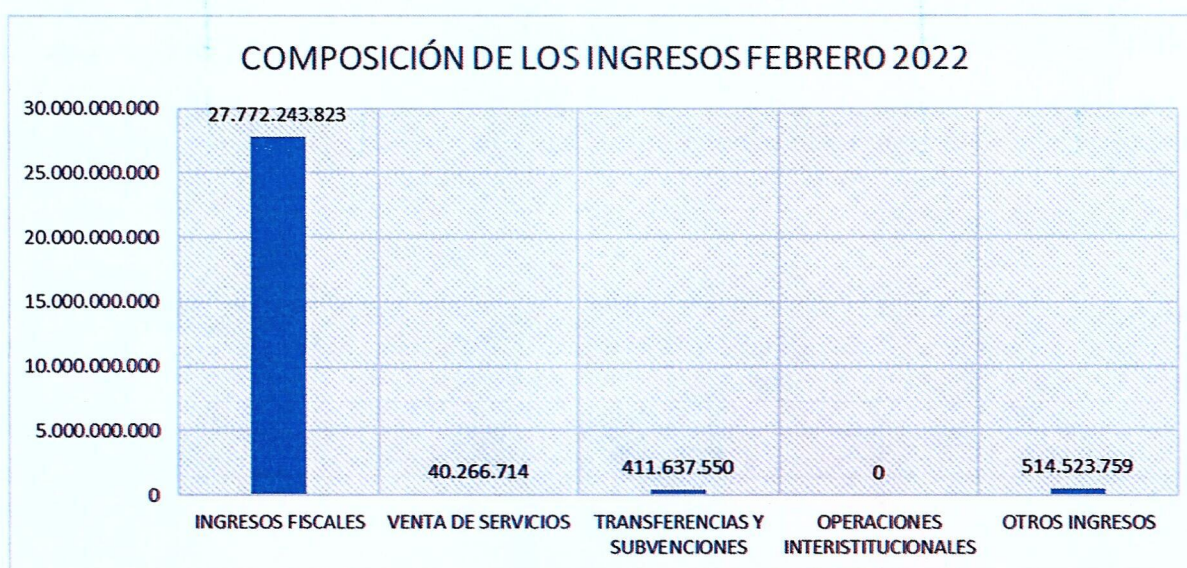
COMPOSICIÓN DE LOS INGRESOS FEBRERO 2022

30.000.000.000
25.000.000.000
20.000.000.000
15.000.000.000
10.000.000.000
5.000.000.000
0

27.772.243.823
40.266.714
411.637.550
0
514.523.759

INGRESOS FISCALES
VENTA DE SERVICIOS
TRANSFERENCIAS Y SUBVENCIONES
OPERACIONES INTERISTITUCIONALES
OTROS INGRESOS